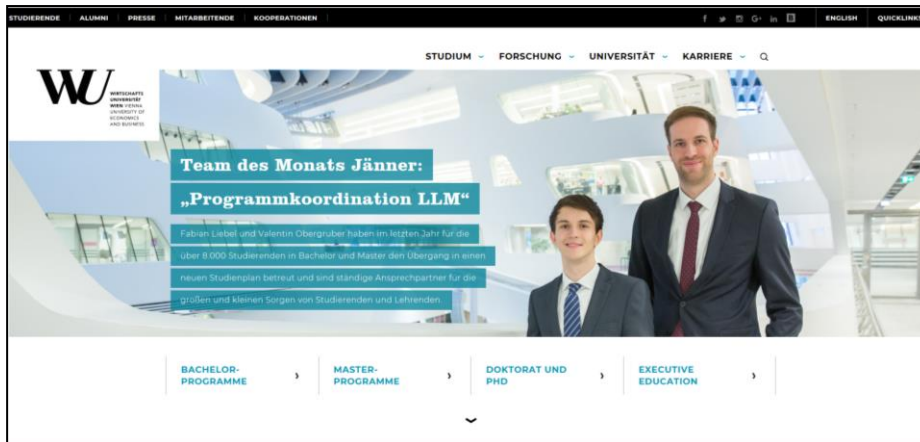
STUDIERENDE ALUMNI PRESSE MITARBEITENDE KOOPERATIONEN

ENGLISH QUICKLINKS

STUDIUM FORSCHUNG UNIVERSITÄT KARRIERE

WU WIRTSCHAFTS UNIVERSITÄT WIEN VIENNA UNIVERSITY OF ECONOMICS AND BUSINESS

Team des Monats Jänner: „Programmkoordination LLM“

Fabian Liebel und Valentin Obergruber haben im letzten Jahr für die über 8.000 Studierenden in Bachelor und Master den Übergang in einen neuen Studienplan betreut und sind ständige Ansprechpartner für die großen und kleinen Sorgen von Studierenden und Lehrenden.

BACHELOR-PROGRAMME

MASTER-PROGRAMME

DOKTORAT UND PHD

EXECUTIVE EDUCATION